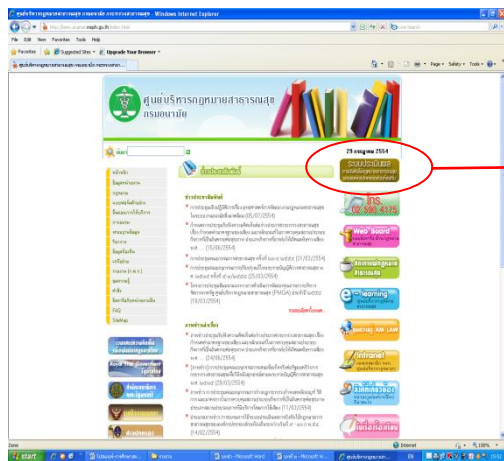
ศูนย์บริหารกฎหมายสาธารณสุข กรมอนามัย - Windows Internet Explorer

File Edit View Favorites Tools Help

Favorites Suggested Sites Upgrade Your Browser

Page Safety Tools

ศูนย์บริหารกฎหมายสาธารณสุข
กรมอนามัย

ค้นหา

29 กรกฎาคม 2554

ระบบประเมินผล

ข่าวประชาสัมพันธ์

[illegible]

ภาษาท่าน่ารู้

หน้าหลัก

Web Board

e-learning

Intranet

Done

Internet

100%

start

Microsoft Word

EN